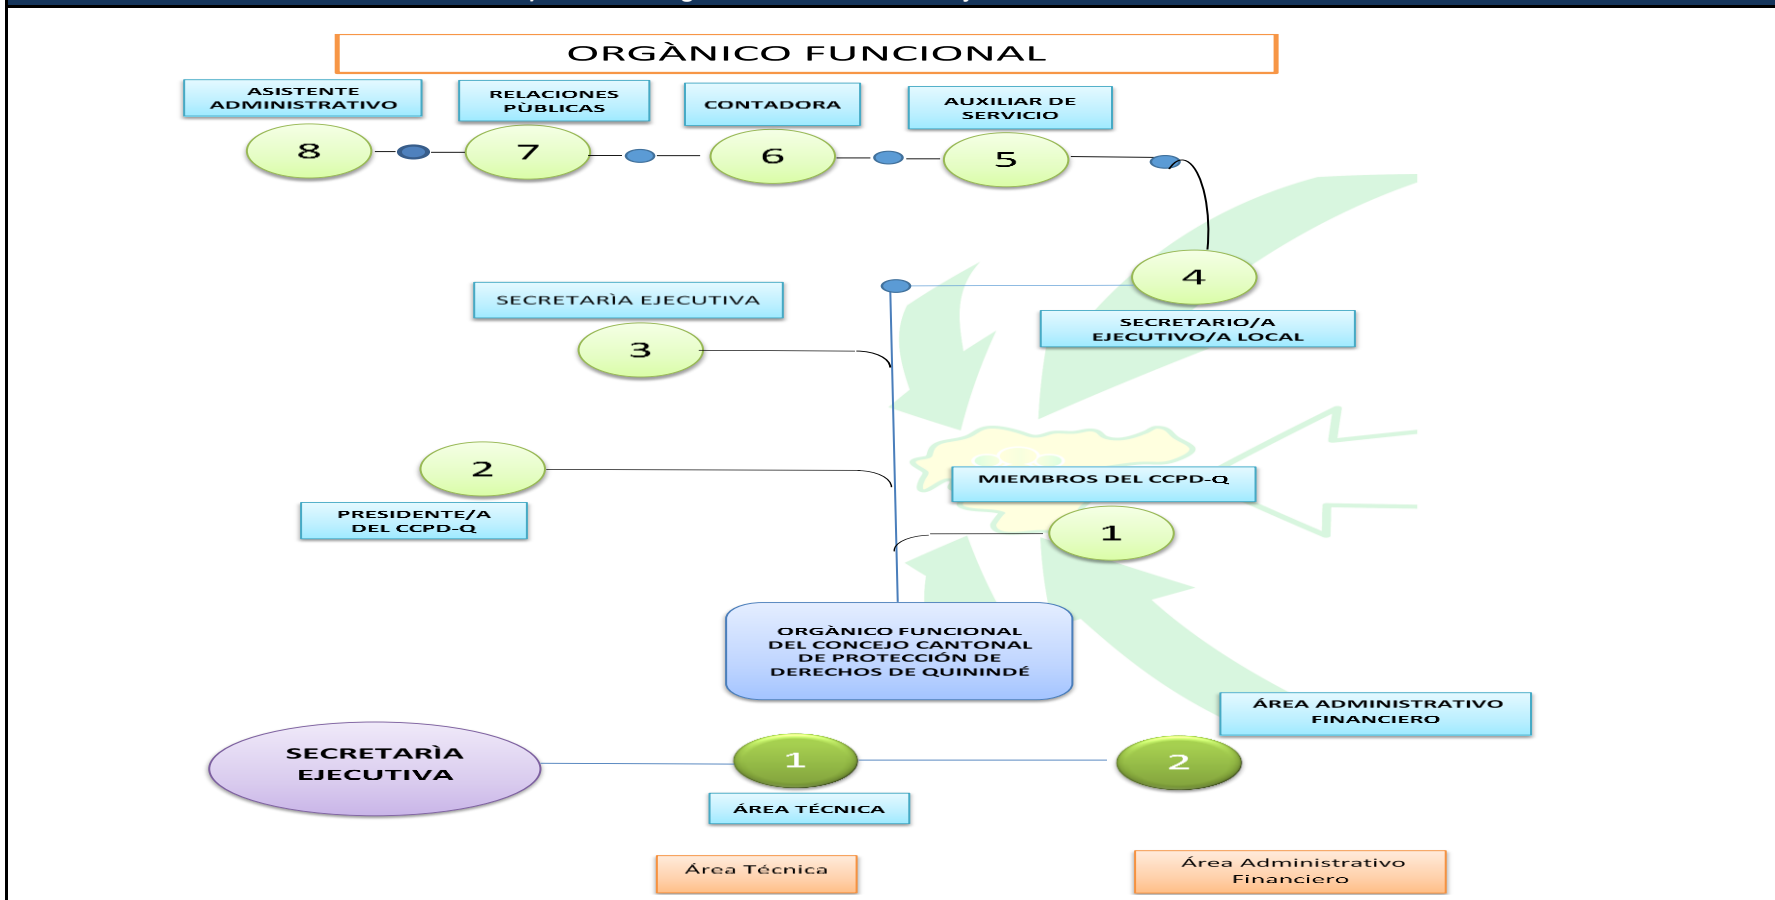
ORGÀNICO FUNCIONAL

ASISTENTE ADMINISTRATIVO

8

RELACIONES PÙBLICAS

7

CONTADORA

6

AUXILIAR DE SERVICIO

5

4

SECRETARIO/A EJECUTIVO/A LOCAL

SECRETARÌA EJECUTIVA

3

2

PRESIDENTE/A DEL CCPD-Q

MIEMBROS DEL CCPD-Q

1

ORGÀNICO FUNCIONAL DEL CONCEJO CANTONAL DE PROTECCIÓN DE DERECHOS DE QUININDÉ

ÁREA ADMINISTRATIVO FINANCIERO

SECRETARÌA EJECUTIVA

1

2

ÁREA TÉCNICA

Área Técnica

Área Administrativo Financiero